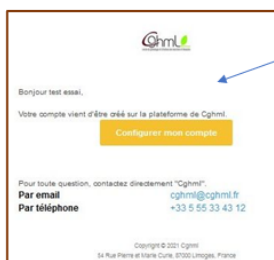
Cghml

Bonjour test essai,

Votre compte vient d'être créé sur la plateforme de Cghml.

Configurer mon compte

Pour toute question, contactez directement "Cghml".
Par email cghml@cghml.fr
Par téléphone +33 5 55 33 43 12

Copyright © 2021 Cghml
54 Rue Pierre et Marie Curie, 87000 Limoges, France